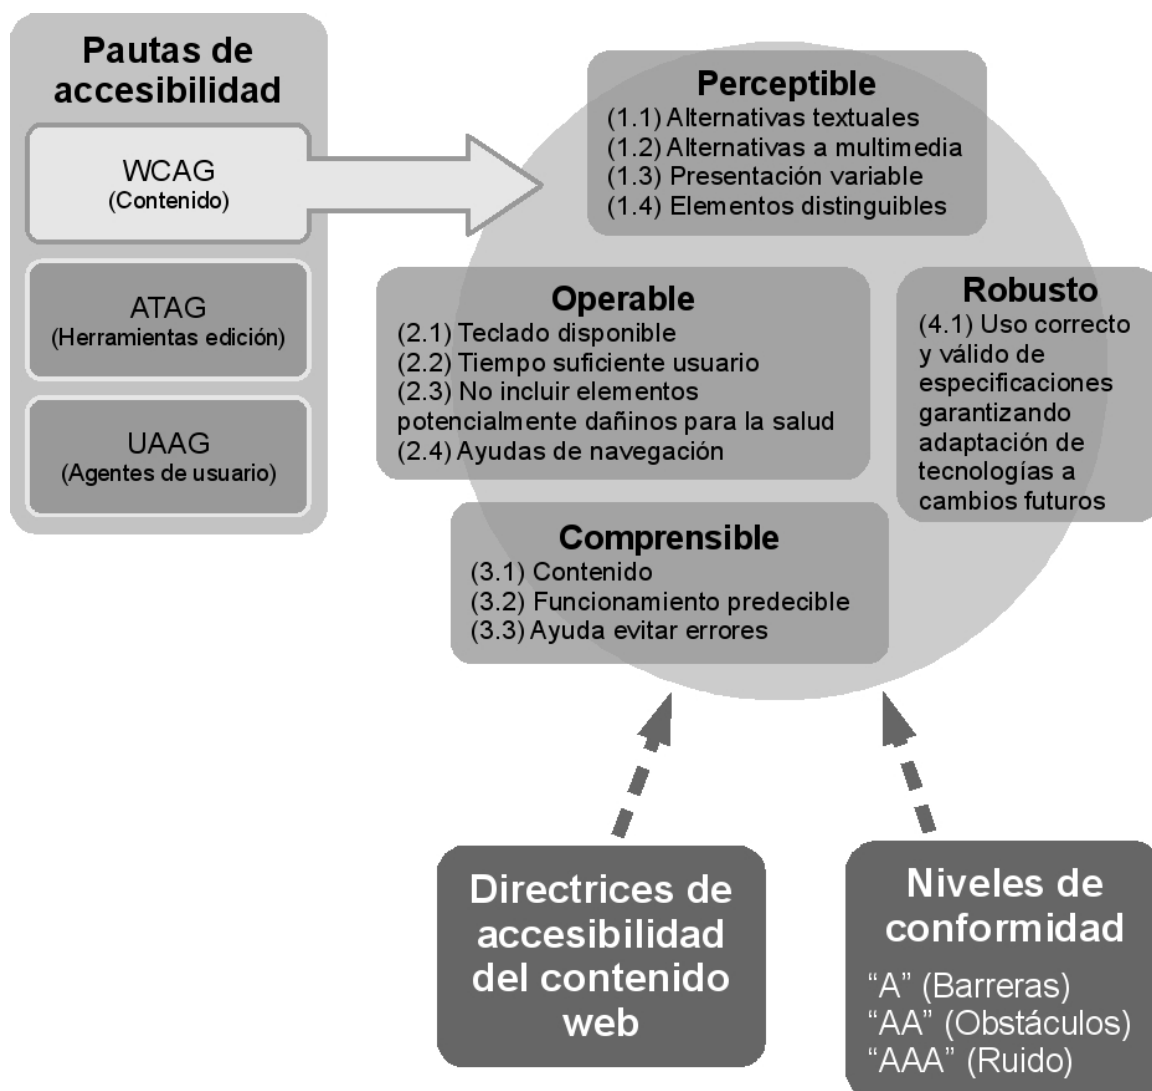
Pautas de accesibilidad

WCAG
(Contenido)

ATAG
(Herramientas edición)

UAAG
(Agentes de usuario)

Perceptible
(1.1) Alternativas textuales
(1.2) Alternativas a multimedia
(1.3) Presentación variable
(1.4) Elementos distinguibles

Operable
(2.1) Teclado disponible
(2.2) Tiempo suficiente usuario
(2.3) No incluir elementos potencialmente dañinos para la salud
(2.4) Ayudas de navegación

Robusto
(4.1) Uso correcto y válido de especificaciones garantizando adaptación de tecnologías a cambios futuros

Comprensible
(3.1) Contenido
(3.2) Funcionamiento predecible
(3.3) Ayuda evitar errores

Directrices de accesibilidad del contenido web

Niveles de conformidad
"A" (Barreras)
"AA" (Obstáculos)
"AAA" (Ruido)